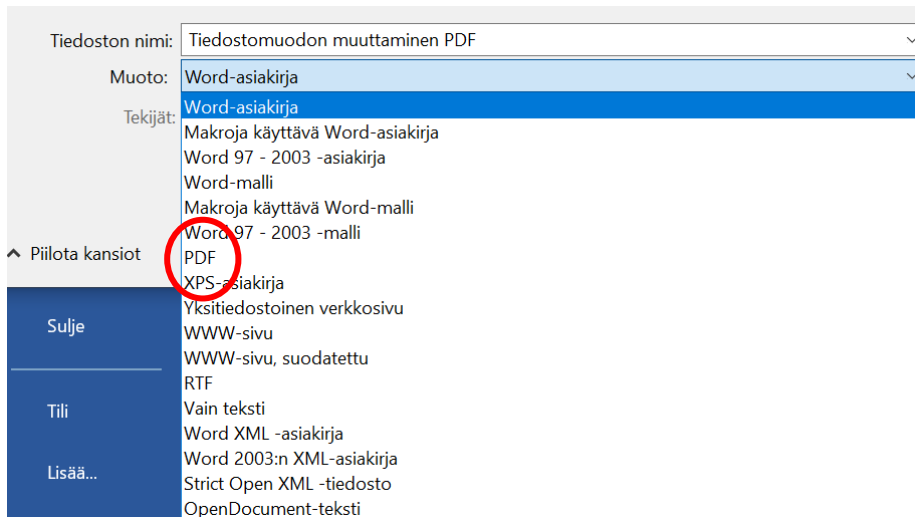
Tiedoston nimi: Tiedostomuodon muuttaminen PDF
Muoto: Word-asiakirja
Tekijät:
Word-asiakirja
Makroja käyttävä Word-asiakirja
Word 97 - 2003 -asiakirja
Word-malli
Makroja käyttävä Word-malli
Word 97 - 2003 -malli
PDF
XPS-asiakirja
Yksitiedostoinen verkkosivu
WWW-sivu
WWW-sivu, suodatettu
RTF
Vain teksti
Word XML -asiakirja
Word 2003:n XML-asiakirja
Strict Open XML -tiedosto
OpenDocument-teksti
Piilota kansiot
Sulje
Tili
Lisää...